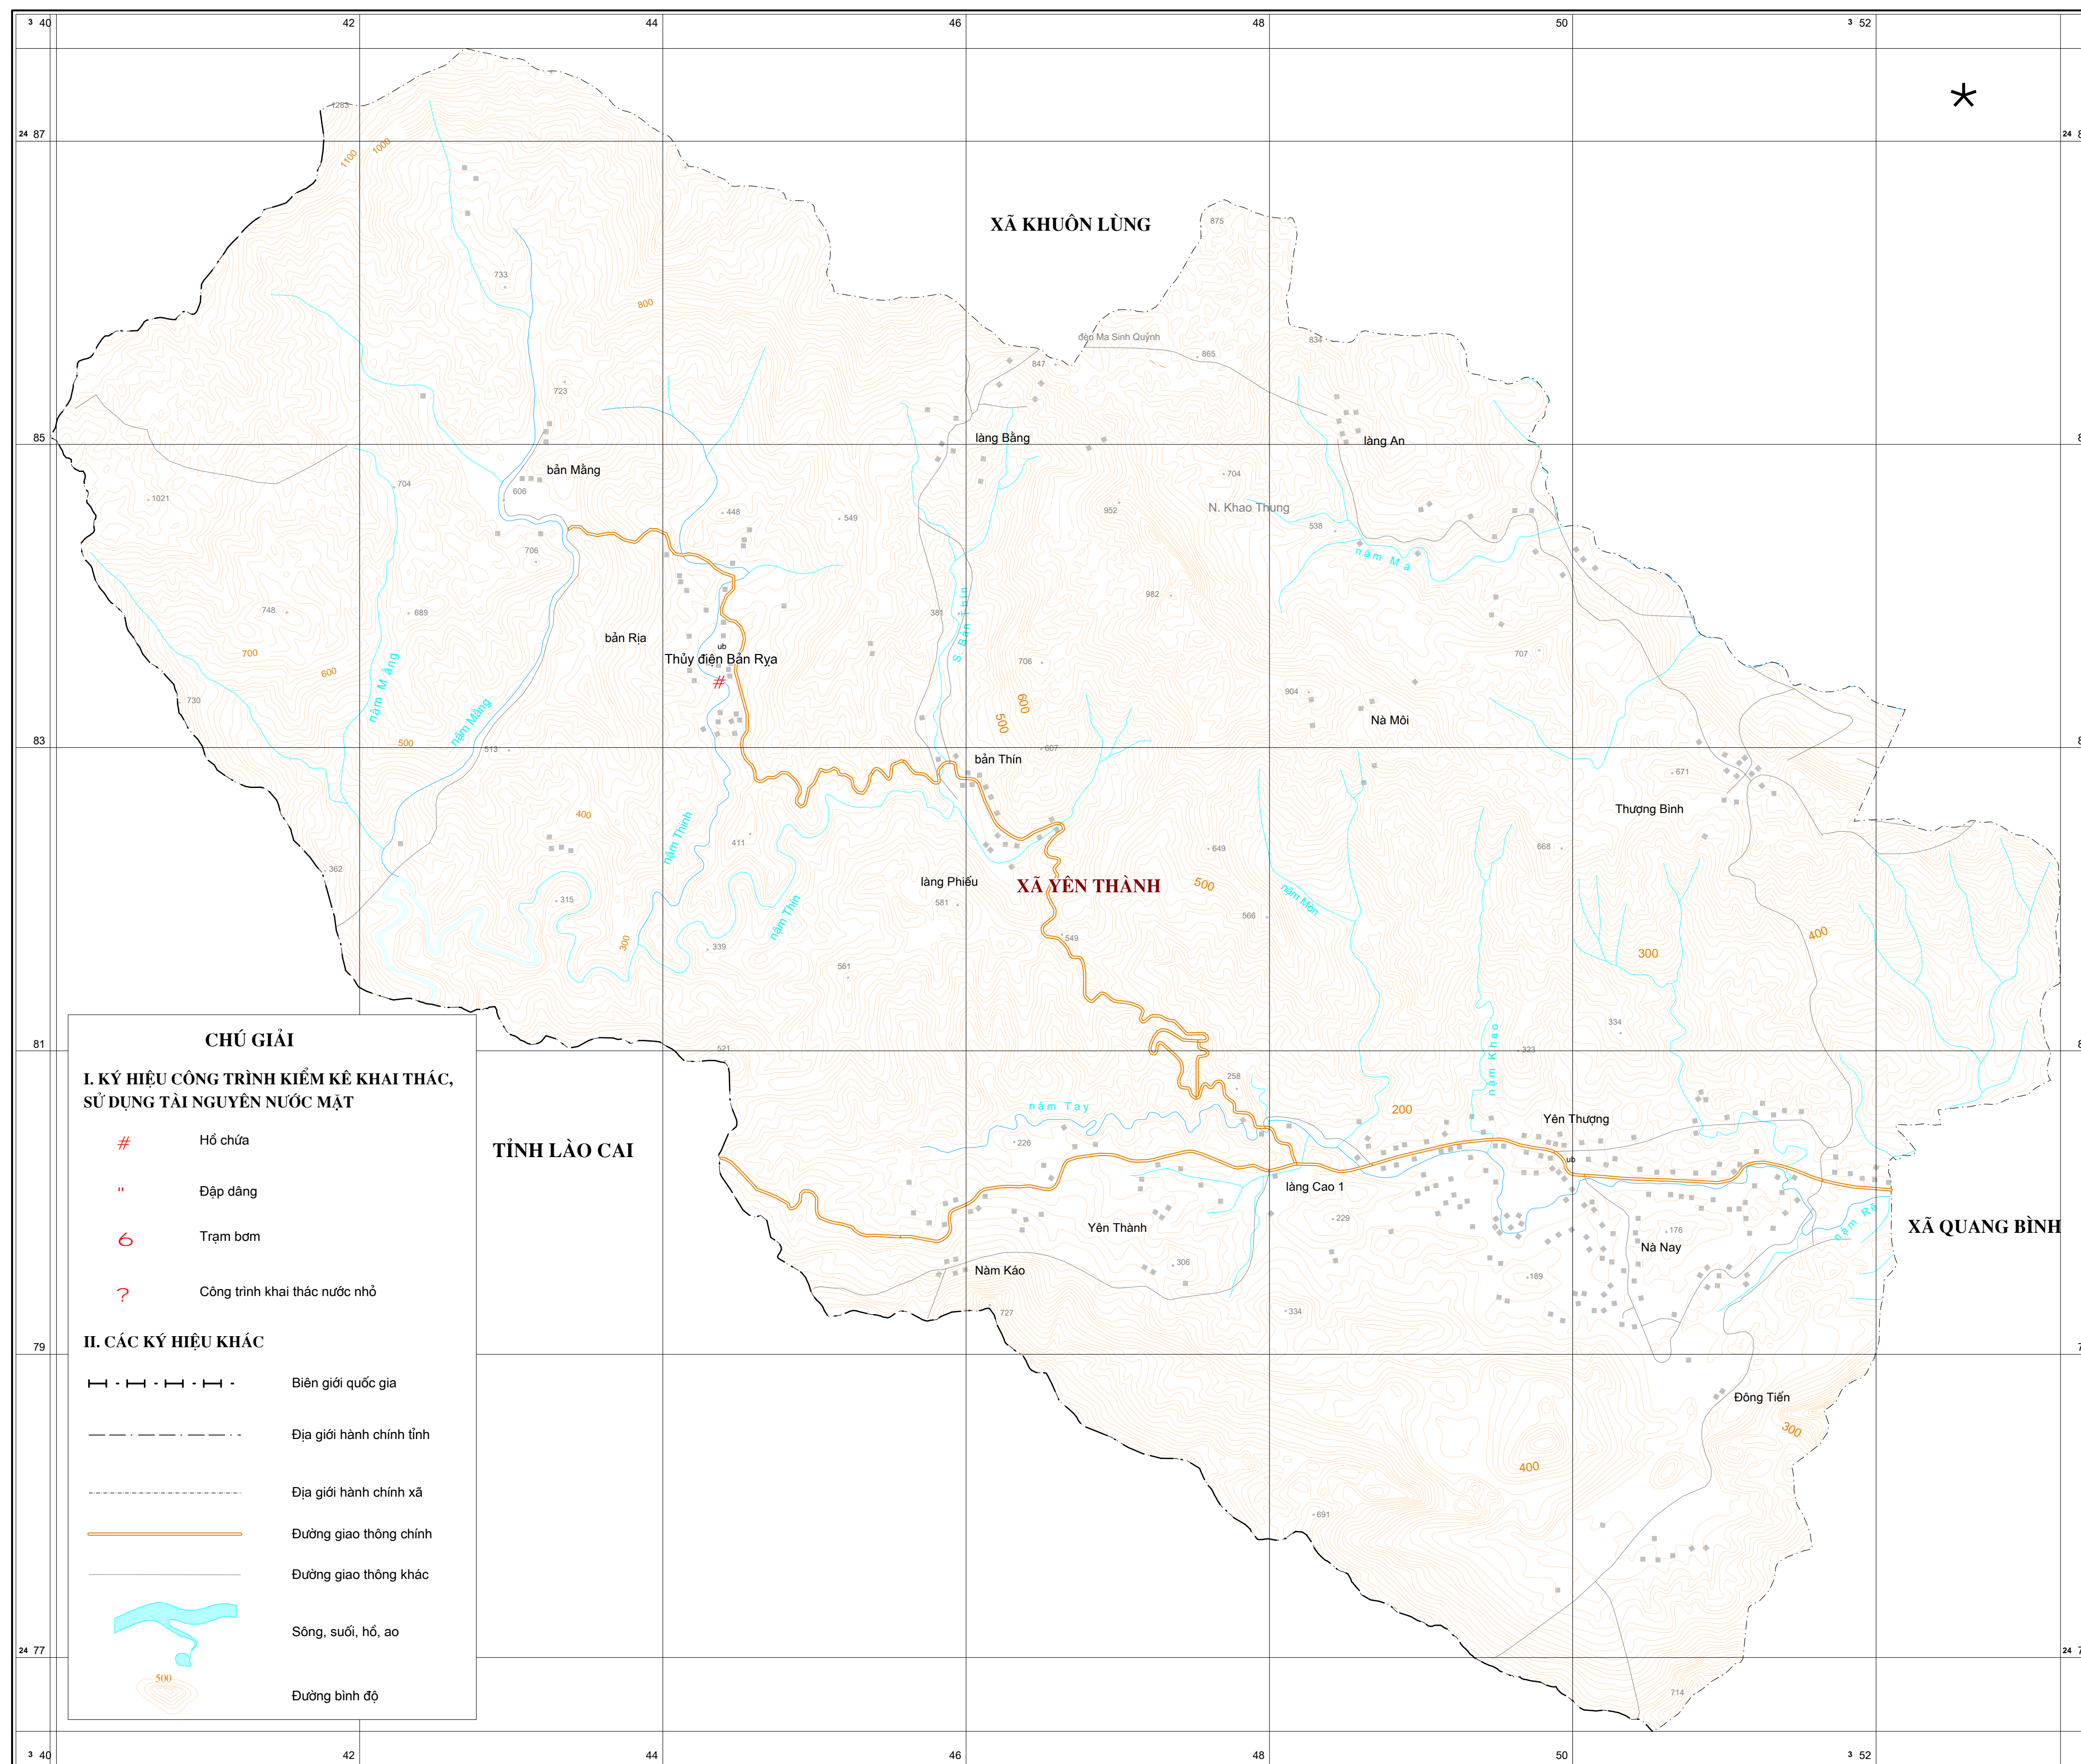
3 40 42 44 46 48 50 3 52

24 87

XÃ KHUÔN LÙNG

1285
1100
1000
733
800
875
đèo Ma Sinh Quỳnh
865
834
847
723
85
làng Bằng
làng An
bản Mằng
704
704
1021
606
448
549
952
N. Khao Thung
538
706
nậm Mà
982
748
689
381
bản Rịa
S. Bản Thín
707
700
Thủy điện Bản Rya
706
600
904
730
nậm Mằng
nậm Mằng
500
600
Nà Môi
83
500
513
607
bản Thín
671
Thượng Bình
400
nậm Thinh
411
649
668
362
làng Phiếu
XÃ YÊN THÀNH
500
nậm Mòn
315
581
566
400
nậm Thin
300
549
300
339
561
334
81
521
323
nậm Khao
258
nậm Tay
200
Yên Thượng
226
làng Cao 1
229
176
Yên Thành
Nà Nay
306
189
Nậm Káo
727
334
79
XÃ QUANG BÌNH
Đông Tiến
300
400
691
24 77
714

CHÚ GIẢI
I. KÝ HIỆU CÔNG TRÌNH KIỂM KÊ KHAI THÁC, SỬ DỤNG TÀI NGUYÊN NƯỚC MẶT
Hồ chứa
Đập dâng
Trạm bơm
Công trình khai thác nước nhỏ
II. CÁC KÝ HIỆU KHÁC
Biên giới quốc gia
Địa giới hành chính tỉnh
Địa giới hành chính xã
Đường giao thông chính
Đường giao thông khác
Sông, suối, hồ, ao
500
Đường bình độ

TỈNH LÀO CAI

3 40 42 44 46 48 50 3 52